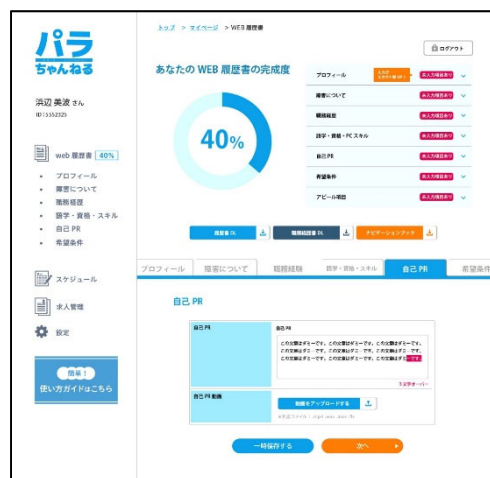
パラちゃんねる

浜辺 美波 さん
ID 15552325

web 履歴書 40%

- プロフィール
- 障害について
- 職務経歴
- 語学・資格・スキル
- 自己PR
- 希望条件

スケジュール

求人管理

設定

簡単！
使い方ガイドはこちら

トップ > マイページ > WEB 履歴書

ログアウト

あなたの WEB 履歴書の完成度

40%

| | |
|---|---|
| プロフィール | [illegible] 未入力項目あり |
| 障害について | 未入力項目あり |
| 職務経歴 | 未入力項目あり |
| 語学・資格・PC スキル | 未入力項目あり |
| 自己PR | 未入力項目あり |
| 希望条件 | 未入力項目あり |
| アピール項目 | 未入力項目あり |

履歴書 DL
職務経歴書 DL
ナビゲーションブック

プロフィール
障害について
職務経歴
語学・資格・スキル
自己 PR
希望条件

自己 PR

| | |
|---|---|
| 自己 PR | 自己 PR<br>この文章はダミーです。この文章はダミーです。この文章はダミーです。この文章はダミーです。この文章はダミーです。この文章はダミーです。この文章はダミーです。この文章はダミーです。この文章はダミーです。この文章はダミーです。この文章はダミーです。この文章はダミーです。<br>3文字オーバー |
| 自己 PR 動画 | 動画をアップロードする<br>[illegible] |

一時保存する
次へ